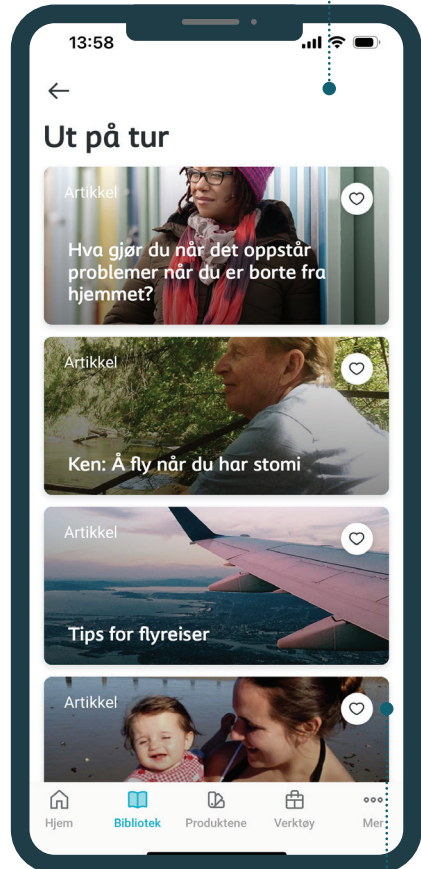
13:58

Ut på tur

Artikkel

Hva gjør du når det oppstår problemer når du er borte fra hjemmet?

Artikkel

Ken: Å fly når du har stomi

Artikkel

Tips for flyreiser

Artikkel

Hjem Bibliotek Produktene Verktøy Mer